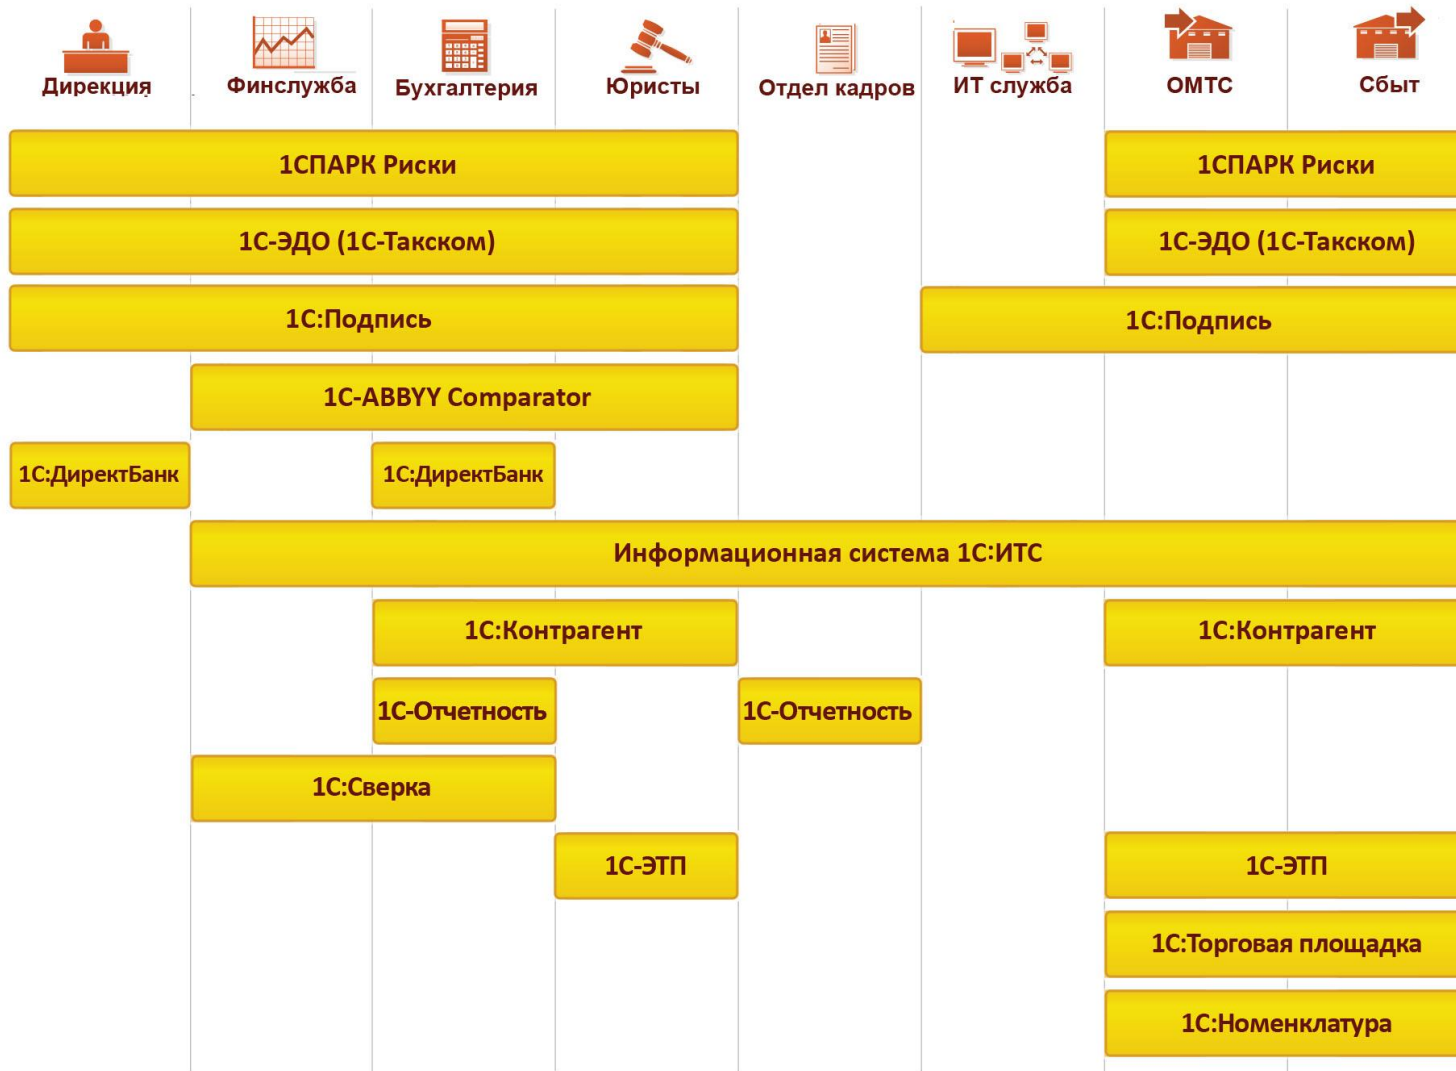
Дирекция
Финслужба
Бухгалтерия
Юристы
Отдел кадров
ИТ служба
ОМТС
Сбыт

1СПАРК Риски
1СПАРК Риски
1С-ЭДО (1С-Такском)
1С-ЭДО (1С-Такском)
1С:Подпись
1С:Подпись
1С-ABBYY Comparator
1С:ДиректБанк
1С:ДиректБанк
Информационная система 1С:ИТС
1С:Контрагент
1С:Контрагент
1С-Отчетность
1С-Отчетность
1С:Сверка
1С-ЭТП
1С-ЭТП
1С:Торговая площадка
1С:Номенклатура